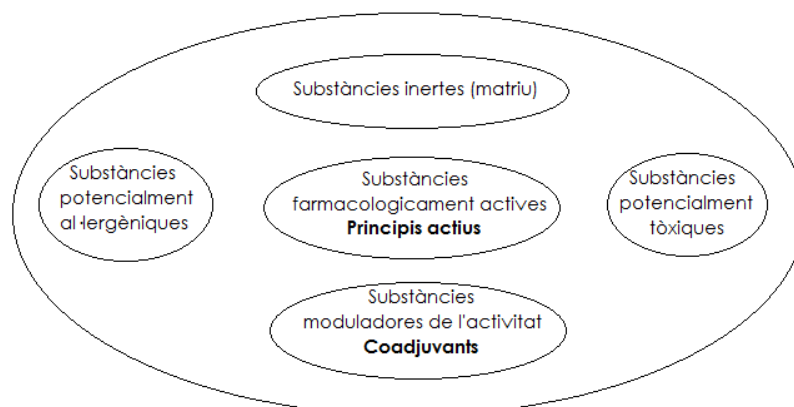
Substàncies inertes (matriu)

Substàncies potencialment al·lergèniques

Substàncies farmacologicament actives
**Principis actius**

Substàncies potencialment tòxiques

Substàncies moduladores de l'activitat
**Coadjuvants**